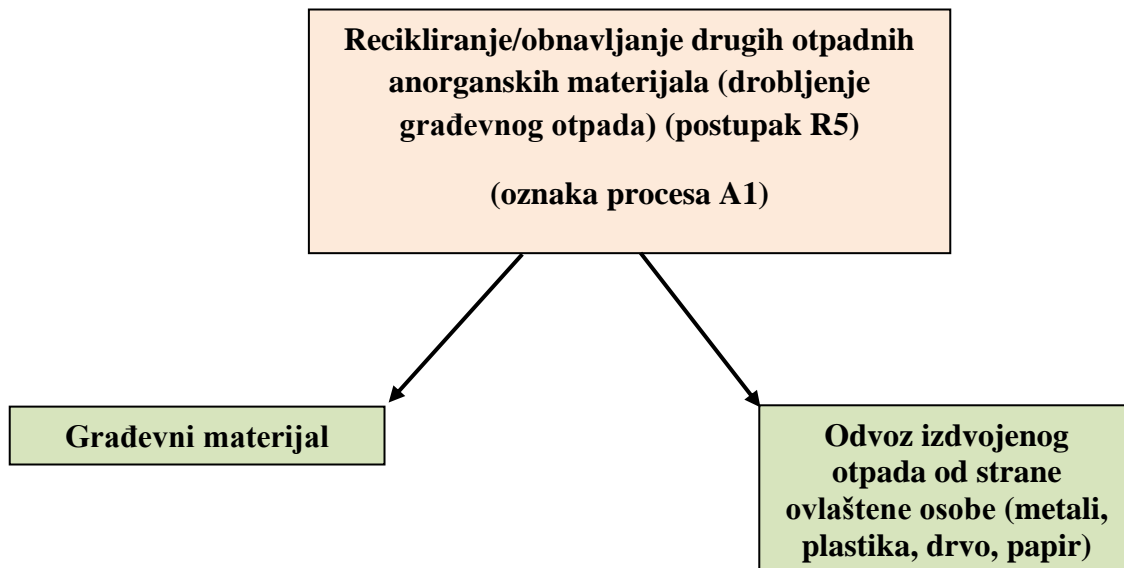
Recikliranje/obnavljanje drugih otpadnih anorganskih materijala (drobljenje građevnog otpada) (postupak R5)

(oznaka procesa A1)

Građevni materijal

Odvoz izdvojenog otpada od strane ovlaštene osobe (metali, plastika, drvo, papir)